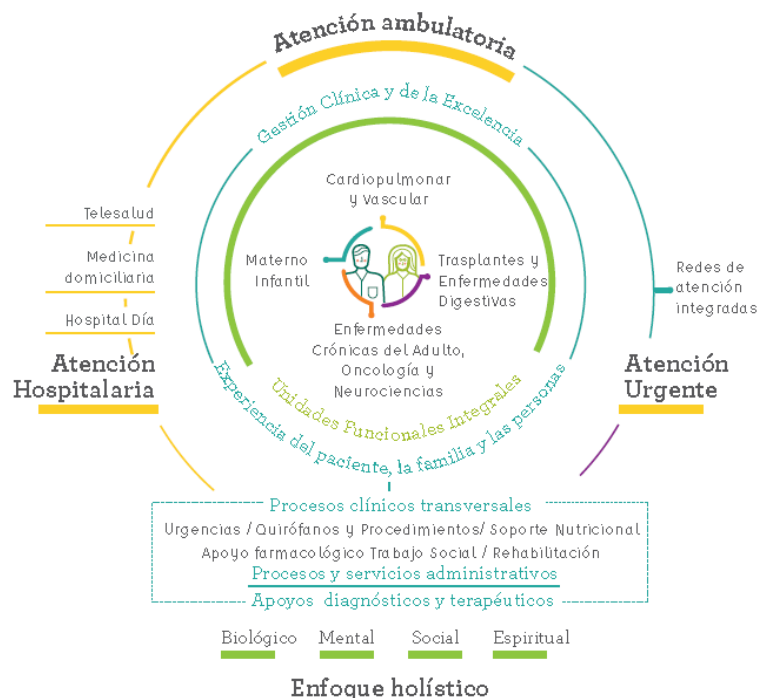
Atención ambulatoria

Gestión Clínica y de la Excelencia

Cardiopulmonar y Vascular

Materno Infantil

Trasplantes y Enfermedades Digestivas

Enfermedades Crónicas del Adulto, Oncología y Neurociencias

Unidades Funcionales Integrales

Experiencia del paciente, la familia y las personas

Telesalud

Medicina domiciliaria

Hospital Día

Atención Hospitalaria

Redes de atención integradas

Atención Urgente

Procesos clínicos transversales

Urgencias / Quirófanos y Procedimientos/ Soporte Nutricional

Apoyo farmacológico Trabajo Social / Rehabilitación

Procesos y servicios administrativos

Apoyos diagnósticos y terapéuticos

Biológico Mental Social Espiritual

Enfoque holístico